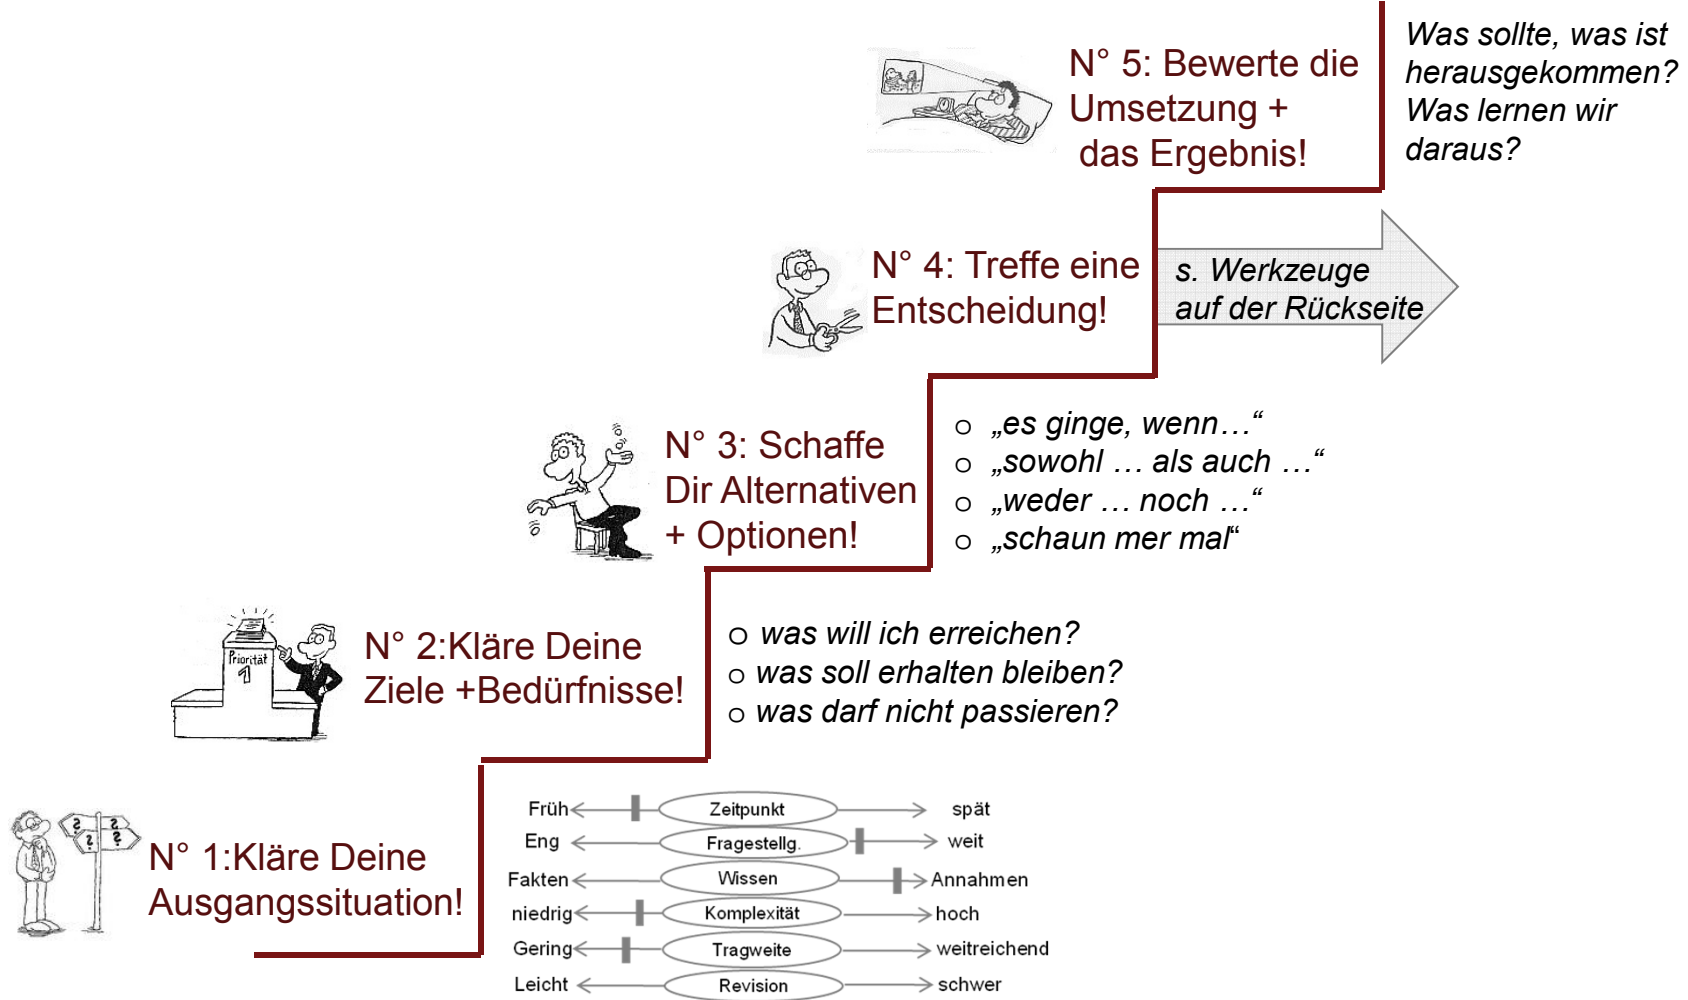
N° 5: Bewerte die Umsetzung + das Ergebnis!

Was sollte, was ist herausgekommen? Was lernen wir daraus?

N° 4: Treffe eine Entscheidung!

s. Werkzeuge auf der Rückseite

N° 3: Schaffe Dir Alternativen + Optionen!

○ „es ginge, wenn…“
○ „sowohl … als auch …“
○ „weder … noch …“
○ „schaun mer mal“

Priorität 1

N° 2:Kläre Deine Ziele +Bedürfnisse!

○ was will ich erreichen?
○ was soll erhalten bleiben?
○ was darf nicht passieren?

N° 1:Kläre Deine Ausgangssituation!

| | | |
|---|---|---|
| Früh | Zeitpunkt | spät |
| Eng | Fragestellg. | weit |
| Fakten | Wissen | Annahmen |
| niedrig | Komplexität | hoch |
| Gering | Tragweite | weitreichend |
| Leicht | Revision | schwer |